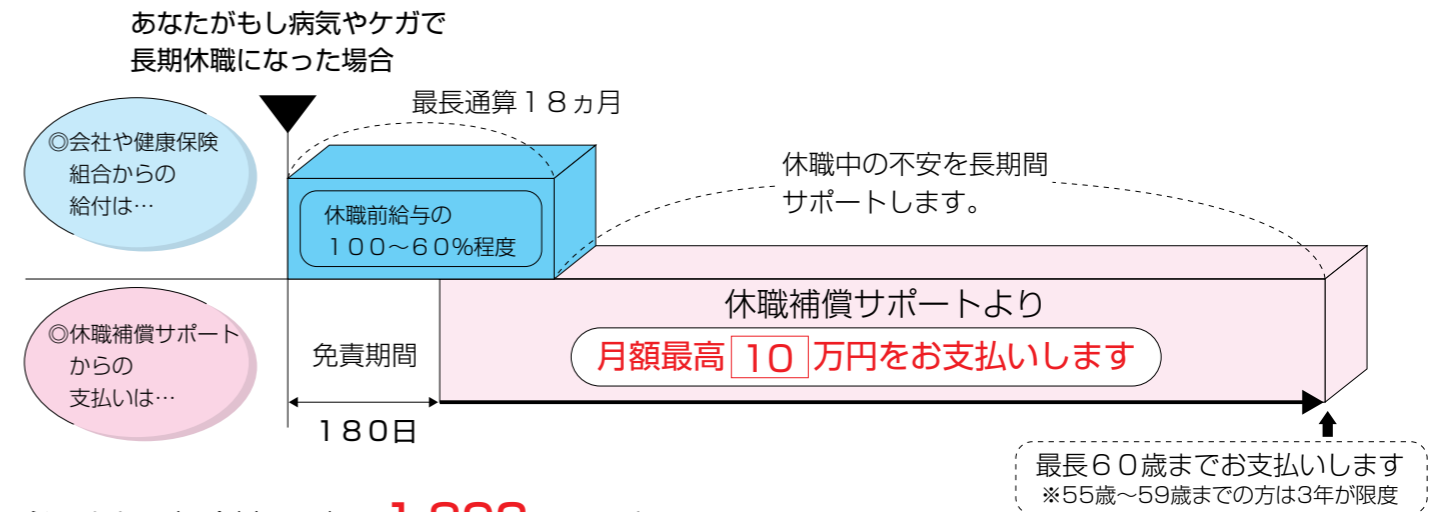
あなたがもし病気やケガで
長期休職になった場合

最長通算１８ヵ月

◎会社や健康保険
組合からの
給付は…

休職前給与の
１００～６０%程度

休職中の不安を長期間
サポートします。

◎休職補償サポート
からの
支払いは…

免責期間

１８０日

休職補償サポートより

月額最高 １０ 万円をお支払いします

最長６０歳までお支払いします
※55歳～59歳までの方は3年が限度

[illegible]